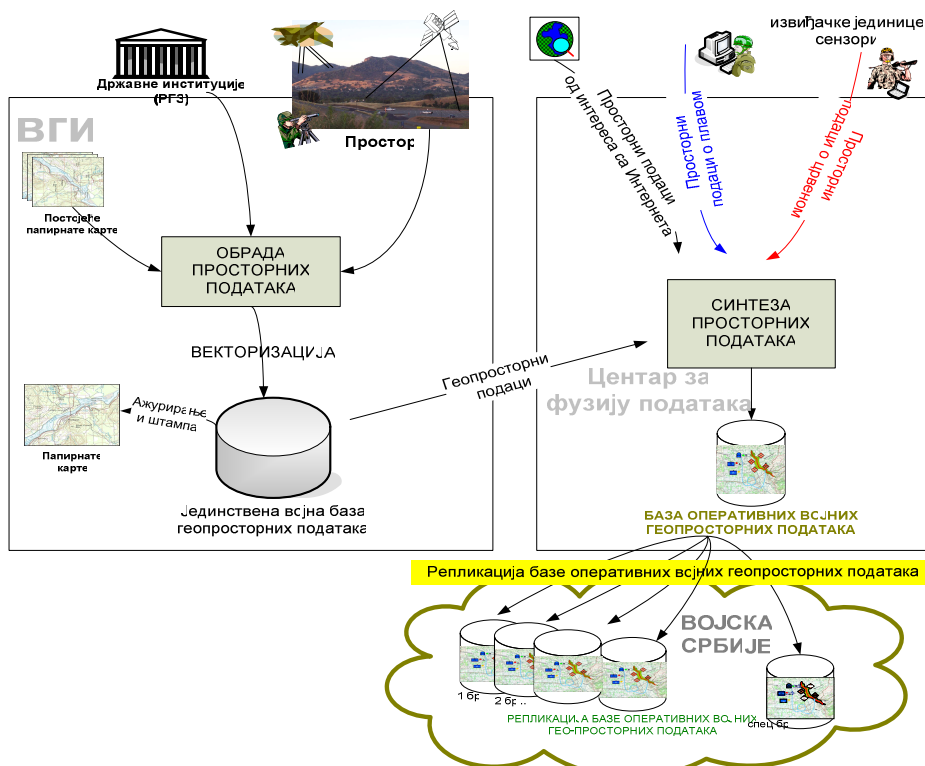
Државне институције (РГЗ)

Простор

ВГИ

Постојеће папирнате карте

ОБРАДА ПРОСТОРНИХ ПОДАТАКА

ВЕКТОРИЗАЦИЈА

Ажурирање и штампа

Папирнате карте

Јединствена војна база геопросторних података

Геопросторни подаци

Просторни подаци од интереса са Интернета

Просторни подаци о плавом

извиђачке јединице сензори

Просторни подаци о црвеном

СИНТЕЗА ПРОСТОРНИХ ПОДАТАКА

Центар за фузију података

БАЗА ОПЕРАТИВНИХ ВОЈНИХ ГЕОПРОСТОРНИХ ПОДАТАКА

Репликација базе оперативних војних геопросторних података

ВОЈСКА СРБИЈЕ

1 бр

2 бр

спец бр

РЕПЛИКАЦИЈА БАЗЕ ОПЕРАТИВНИХ ВОЈНИХ ГЕО-ПРОСТОРНИХ ПОДАТАКА